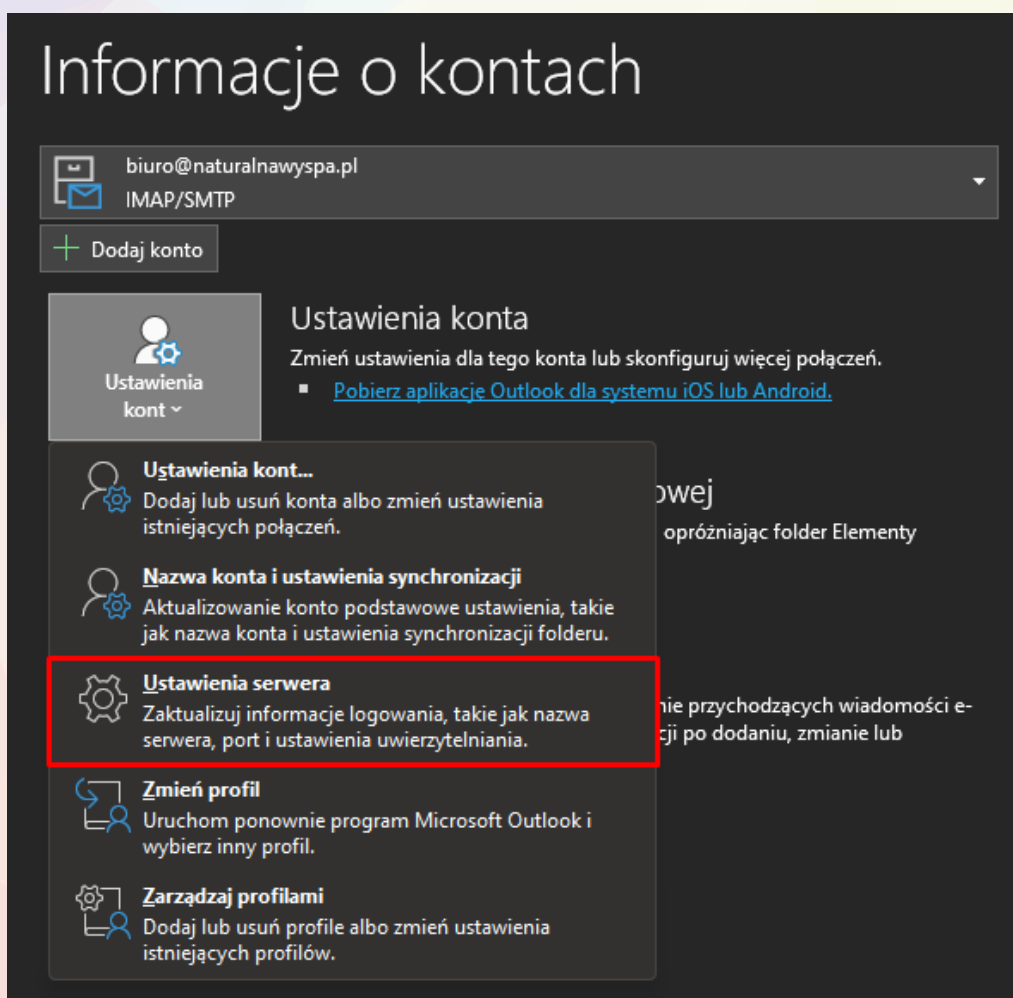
Informacje o kontach

biuro@naturalnawyspa.pl
IMAP/SMTP

Dodaj konto

Ustawienia kont

Ustawienia konta
Zmień ustawienia dla tego konta lub skonfiguruj więcej połączeń.
Pobierz aplikację Outlook dla systemu iOS lub Android.

Ustawienia kont...
Dodaj lub usuń konta albo zmień ustawienia istniejących połączeń.

owej
opróżniając folder Elementy

Nazwa konta i ustawienia synchronizacji
Aktualizowanie konto podstawowe ustawienia, takie jak nazwa konta i ustawienia synchronizacji folderu.

Ustawienia serwera
Zaktualizuj informacje logowania, takie jak nazwa serwera, port i ustawienia uwierzytelniania.

nie przychodzących wiadomości e-
cji po dodaniu, zmianie lub

Zmień profil
Uruchom ponownie program Microsoft Outlook i wybierz inny profil.

Zarządzaj profilami
Dodaj lub usuń profile albo zmień ustawienia istniejących profilów.